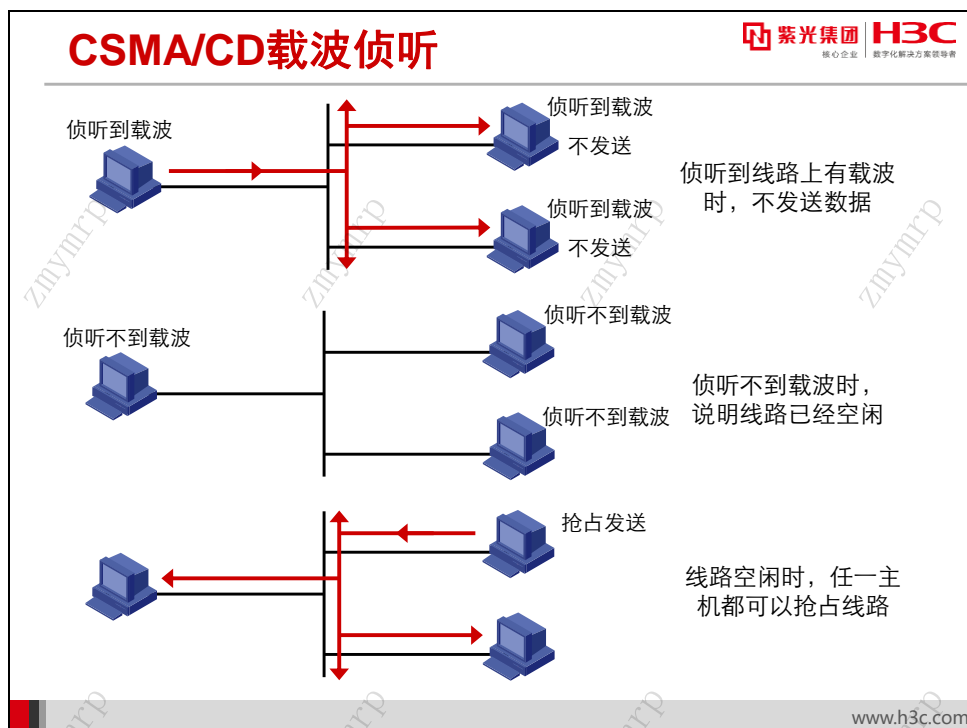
CSMA/CD载波侦听

紫光集团 | H3C
核心企业 | 数字化解决方案领导者

侦听到载波

侦听到载波
不发送

侦听到载波
不发送

侦听到线路上有载波时，不发送数据

侦听不到载波

侦听不到载波

侦听不到载波

侦听不到载波时，说明线路已经空闲

抢占发送

线路空闲时，任一主机都可以抢占线路

zmymrp

www.h3c.com